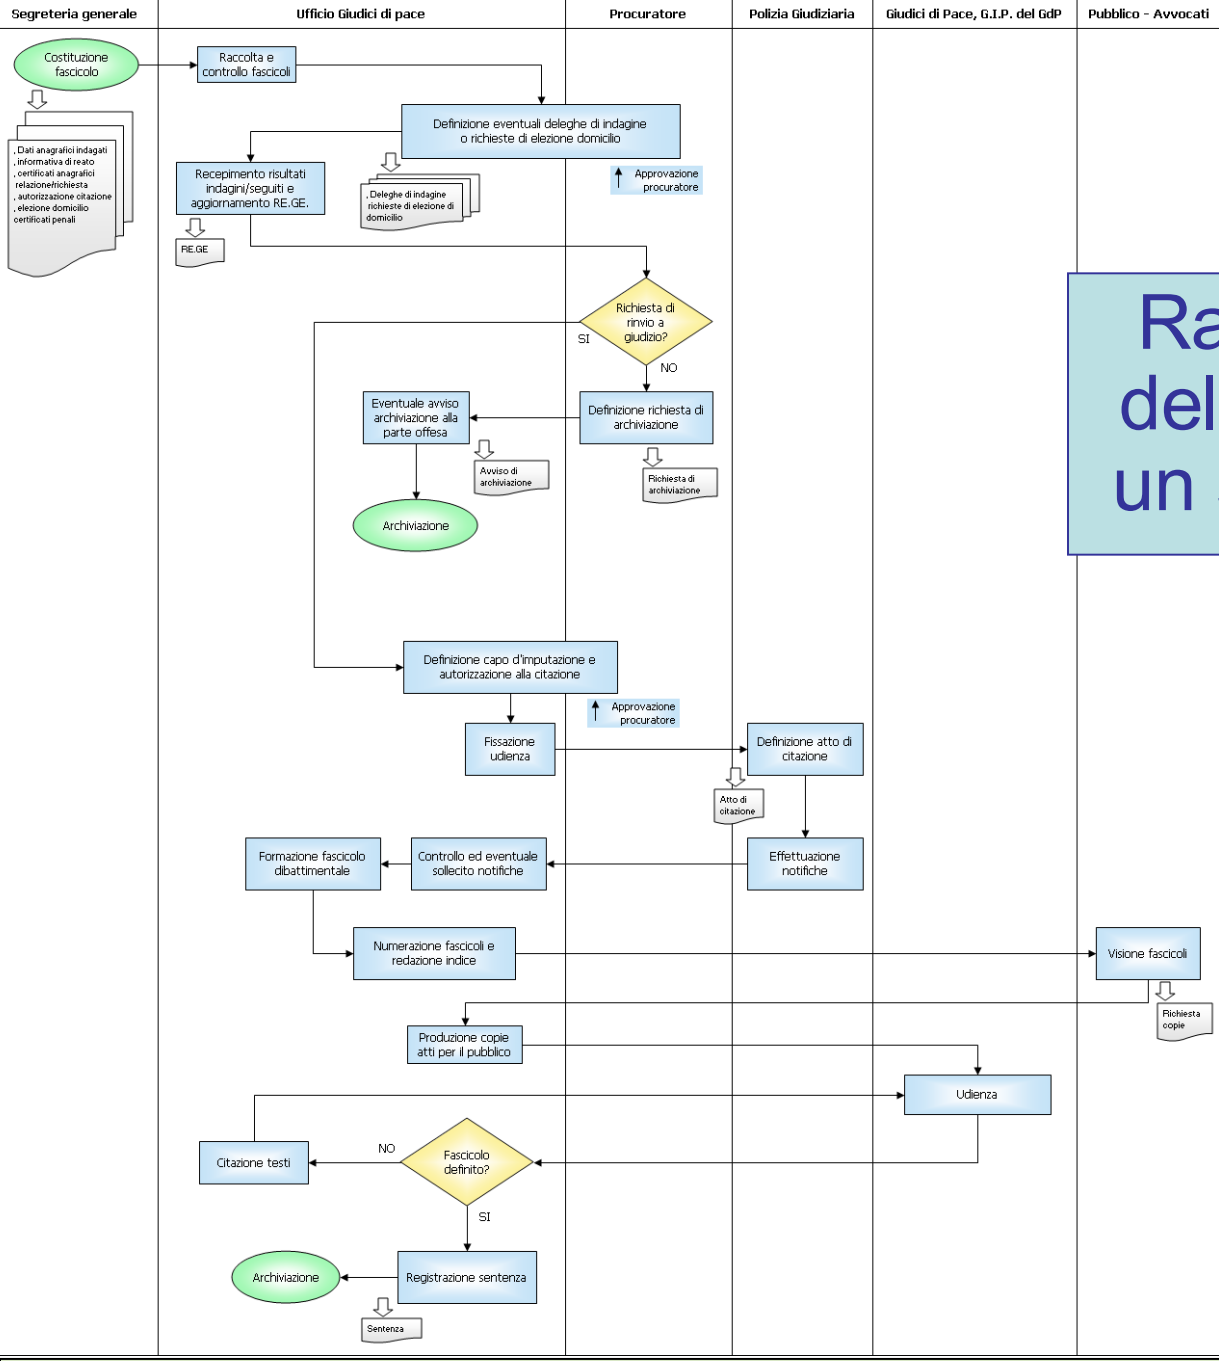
| Segreteria generale | Ufficio Giudici di pace | Procuratore | Polizia Giudiziaria | Giudici di Pace, G.I.P. del GdP | Pubblico - Avvocati |
|---|---|---|---|---|---|

Costituzione fascicolo

, Dati anagrafici indagati
, informativa di reato
, certificati anagrafici
relazione/richiesta
, autorizzazione citazione
, elezione domicilio
certificati penali

Raccolta e controllo fascicoli

Definizione eventuali deleghe di indagine o richieste di elezione domicilio

Recepimento risultati indagini/seguiti e aggiornamento RE.GE.

RE.GE

, Deleghe di indagine richieste di elezione di domicilio

Approvazione procuratore

Richiesta di rinvio a giudizio?

SI

NO

Eventuale avviso archiviazione alla parte offesa

Definizione richiesta di archiviazione

Avviso di archiviazione

Richiesta di archiviazione

Archiviazione

Ra
del
un

Definizione capo d'imputazione e autorizzazione alla citazione

Approvazione procuratore

Fissazione udienza

Definizione atto di citazione

Atto di citazione

Formazione fascicolo dibattimentale

Controllo ed eventuale sollecito notifiche

Effettuazione notifiche

Numerazione fascicoli e redazione indice

Visione fascicoli

Richiesta copie

Produzione copie atti per il pubblico

Udienza

Citazione testi

NO

Fascicolo definito?

SI

Archiviazione

Registrazione sentenza

Sentenza